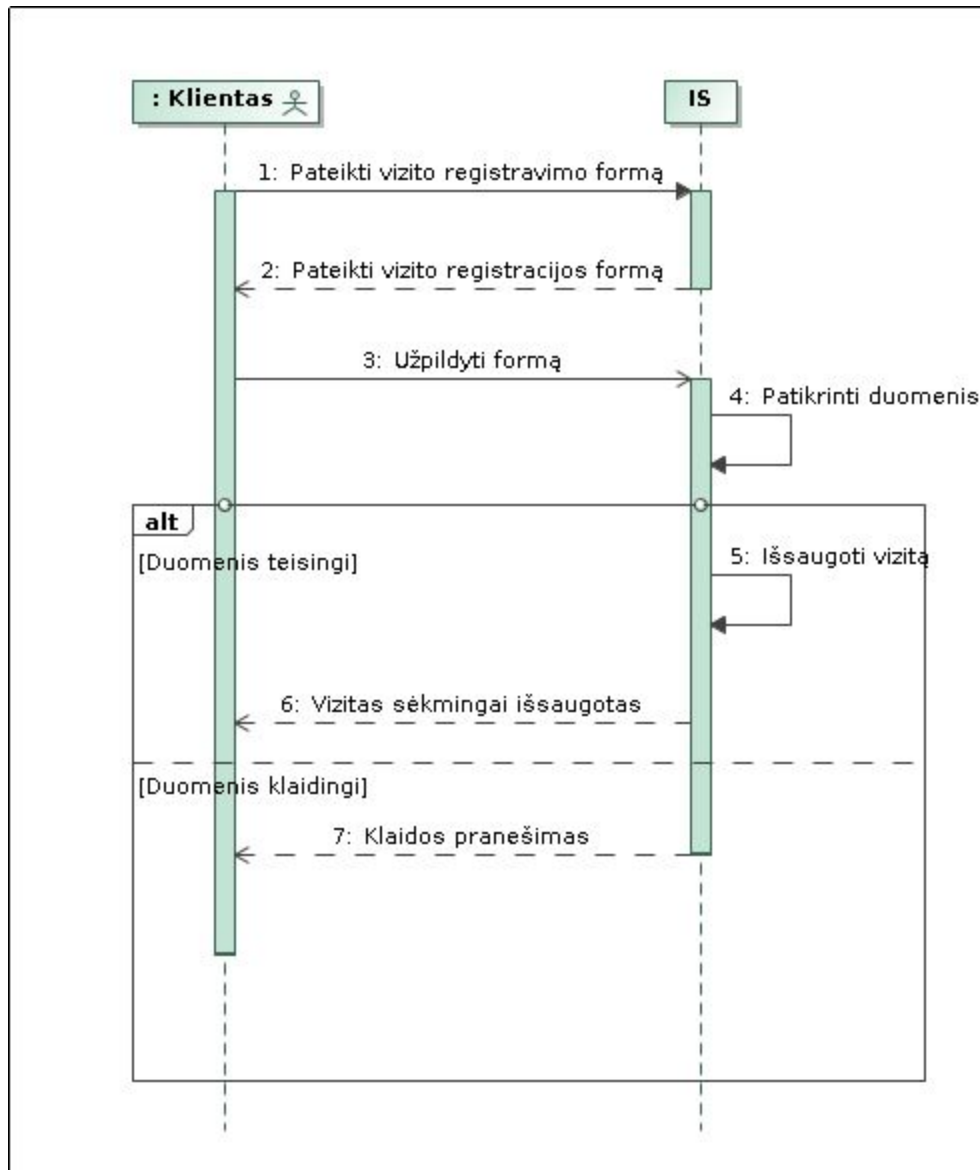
: Klientas

IS

1: Pateikti vizito registravimo formą

2: Pateikti vizito registracijos formą

3: Užpildyti formą

4: Patikrinti duomenis

alt

[Duomenis teisingi]

5: Išsaugoti vizitą

6: Vizitas sėkmingai išsaugotas

[Duomenis klaidingi]

7: Klaidos pranešimas